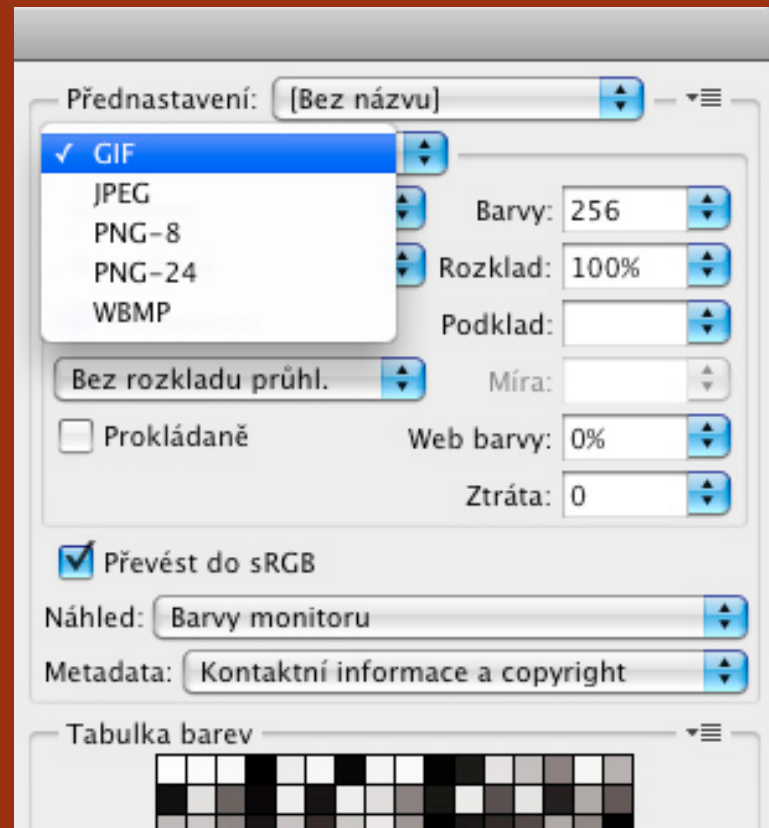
Přednastavení: [Bez názvu]

✓ GIF
JPEG
PNG-8
PNG-24
WBMP

Barvy: 256
Rozklad: 100%
Podklad:
Bez rozkladu průhl.
Míra:
Prokládaně
Web barvy: 0%
Ztráta: 0

Převést do sRGB

Náhled: Barvy monitoru

Metadata: Kontaktní informace a copyright

Tabulka barev